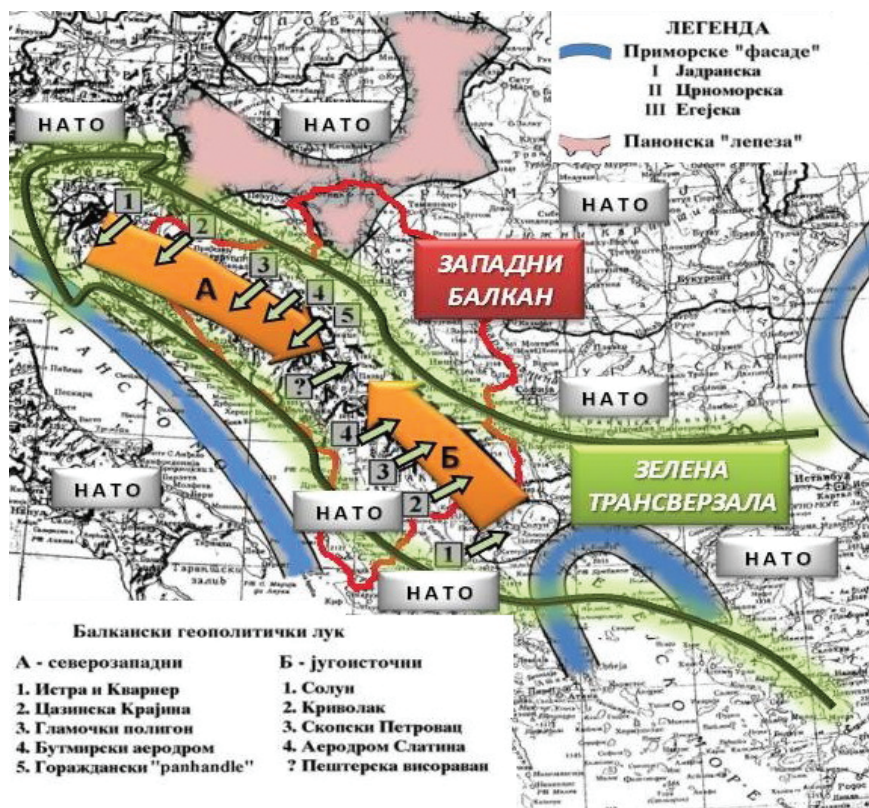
ЛЕГЕНДА
Приморске "фасаде"
I Јадранска
II Црноморска
III Егејска
Панонска "лепеза"

НАТО
НАТО
НАТО
НАТО
НАТО
НАТО
НАТО
НАТО

1
2
3
4
5
А
?
4
3
Б
2
1

ЗАПАДНИ БАЛКАН

ЗЕЛЕНА ТРАНСВЕРЗАЛА

Балкански геополитички лук

А - северозападни
1. Истра и Кварнер
2. Цазинска Крајина
3. Гламочки полигон
4. Бутмирски аеродром
5. Горажрански "panhandle"

Б - југоисточни
1. Солун
2. Криволак
3. Скопски Петровац
4. Аеродром Слатина
? Пештерска висораван